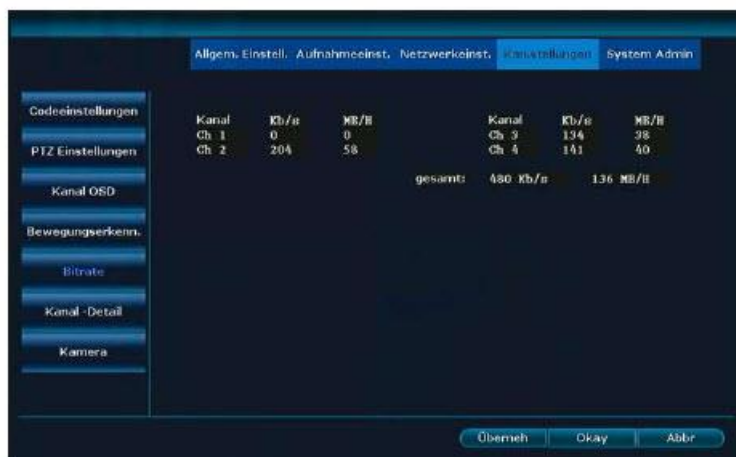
Allgem. Einstell. Aufnahmeeinst. Netzwerkeinst. Kanalstellungen System Admin

Codeeinstellungen

PTZ Einstellungen

Kanal OSD

Bewegungserkenn.

Bitrate

Kanal -Detail

Kamera

| Kanal | Kb/s | MB/H |
|---|---|---|
| Ch 1 | 0 | 0 |
| Ch 2 | 204 | 58 |

| Kanal | Kb/s | MB/H |
|---|---|---|
| Ch 3 | 134 | 38 |
| Ch 4 | 141 | 40 |

gesamt: 480 Kb/s 136 MB/H

Ubernehm Okay Abbr